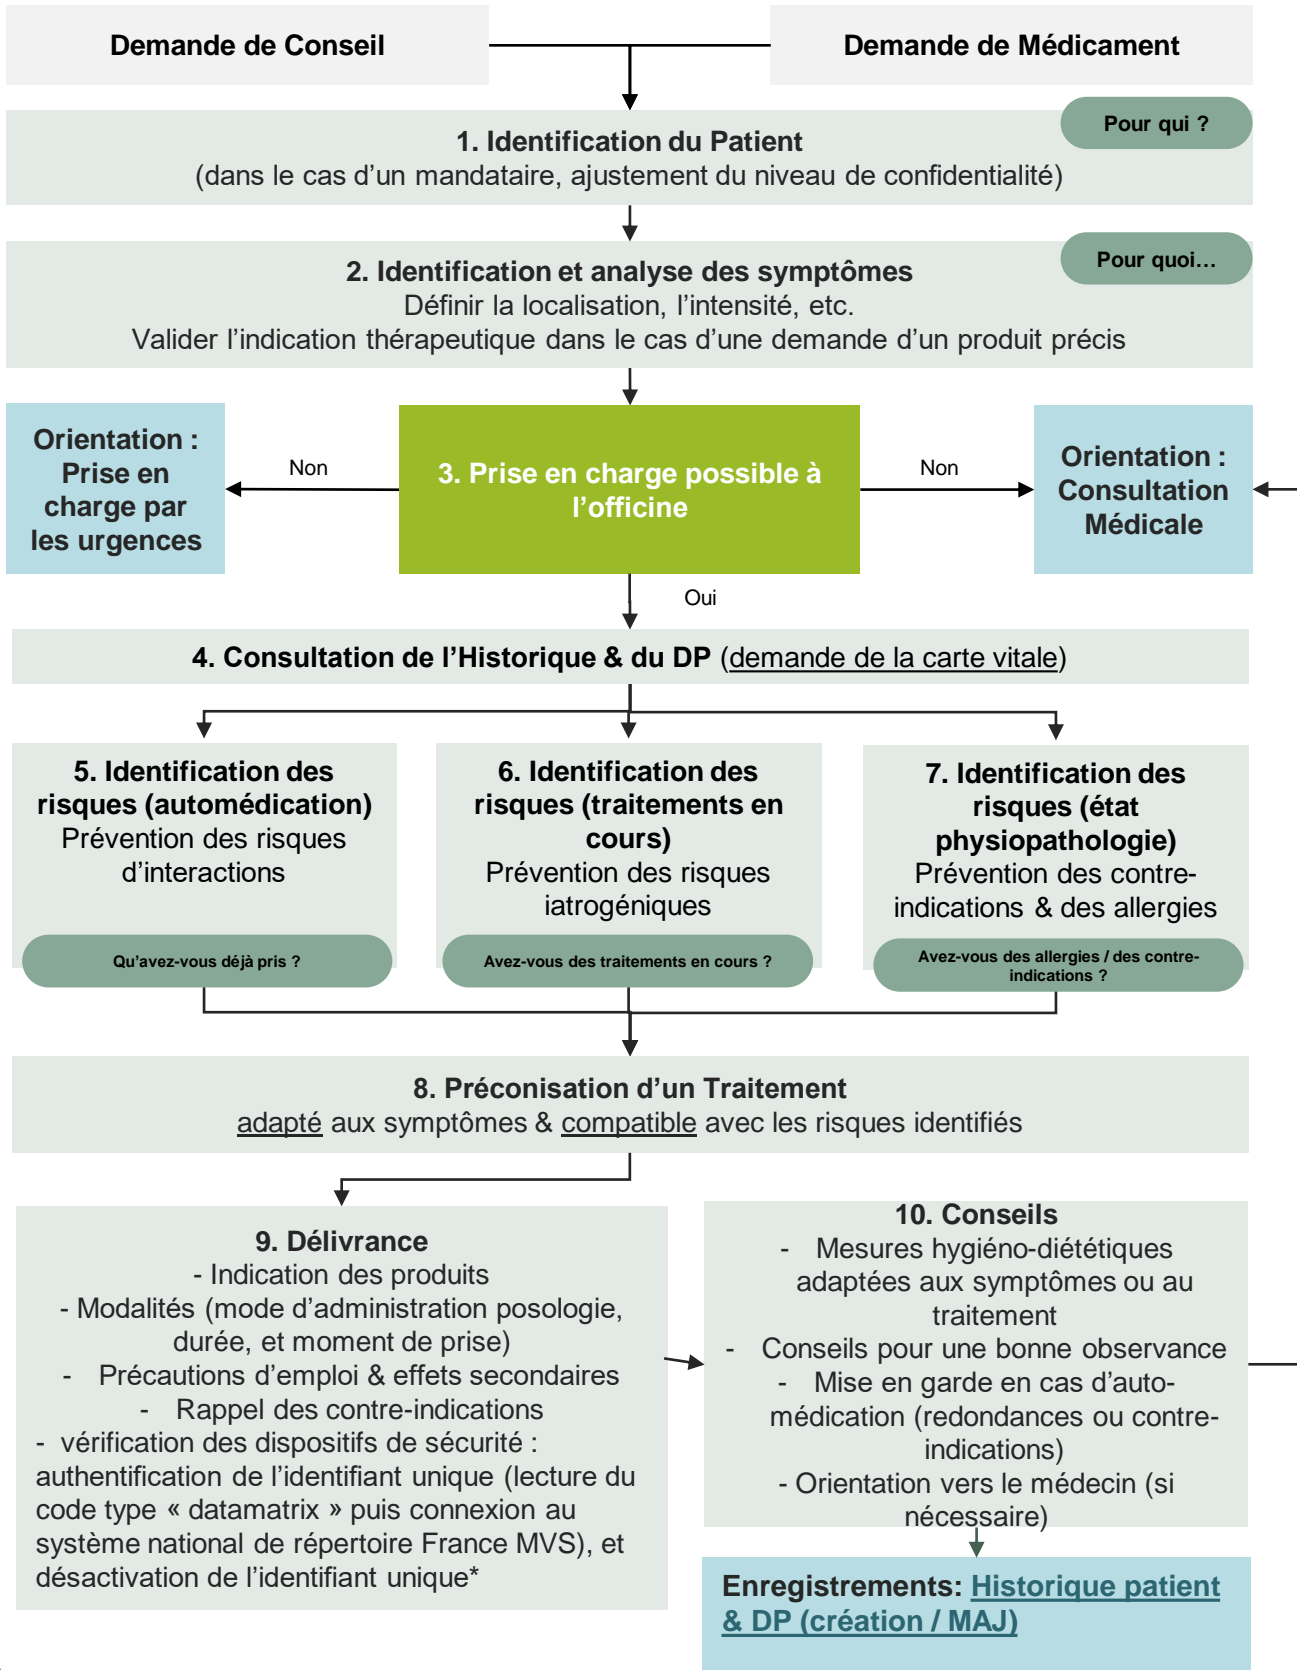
Demande de Conseil

Demande de Médicament

Pour qui ?

1. Identification du Patient
(dans le cas d'un mandataire, ajustement du niveau de confidentialité)

Pour quoi…

2. Identification et analyse des symptômes
Définir la localisation, l'intensité, etc.
Valider l'indication thérapeutique dans le cas d'une demande d'un produit précis

Orientation : Prise en charge par les urgences

Non

3. Prise en charge possible à l'officine

Non

Orientation : Consultation Médicale

Oui

4. Consultation de l'Historique & du DP (demande de la carte vitale)

5. Identification des risques (automédication)
Prévention des risques d'interactions

Qu'avez-vous déjà pris ?

6. Identification des risques (traitements en cours)
Prévention des risques iatrogéniques

Avez-vous des traitements en cours ?

7. Identification des risques (état physiopathologie)
Prévention des contre-indications & des allergies

Avez-vous des allergies / des contre-indications ?

8. Préconisation d'un Traitement
adapté aux symptômes & compatible avec les risques identifiés

9. Délivrance
- Indication des produits
- Modalités (mode d'administration posologie, durée, et moment de prise)
- Précautions d'emploi & effets secondaires
- Rappel des contre-indications
- vérification des dispositifs de sécurité : authentification de l'identifiant unique (lecture du code type « datamatrix » puis connexion au système national de répertoire France MVS), et désactivation de l'identifiant unique*

10. Conseils
- Mesures hygiéno-diététiques adaptées aux symptômes ou au traitement
- Conseils pour une bonne observance
- Mise en garde en cas d'auto-médication (redondances ou contre-indications)
- Orientation vers le médecin (si nécessaire)

Enregistrements: Historique patient & DP (création / MAJ)